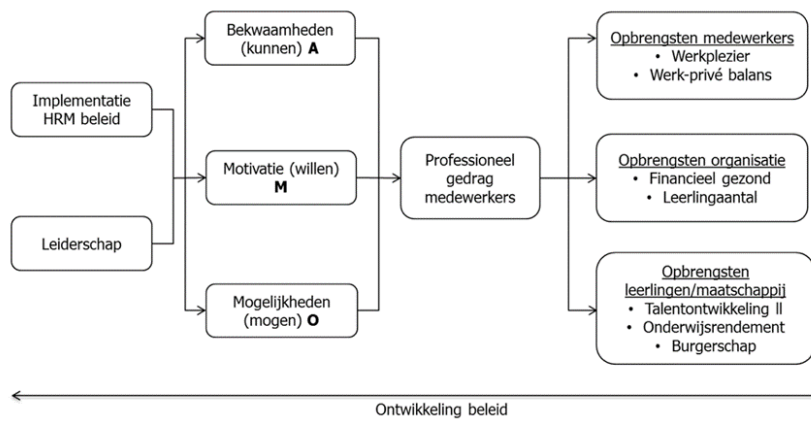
Implementatie HRM beleid

Leiderschap

Bekwaamheden (kunnen) **A**

Motivatie (willen) **M**

Mogelijkheden (mogen) **O**

Professioneel gedrag medewerkers

Opbrengsten medewerkers
• Werkplezier
• Werk-privé balans

Opbrengsten organisatie
• Financieel gezond
• Leerlingaantal

Opbrengsten leerlingen/maatschappij
• Talentontwikkeling ll
• Onderwijsrendement
• Burgerschap

Ontwikkeling beleid